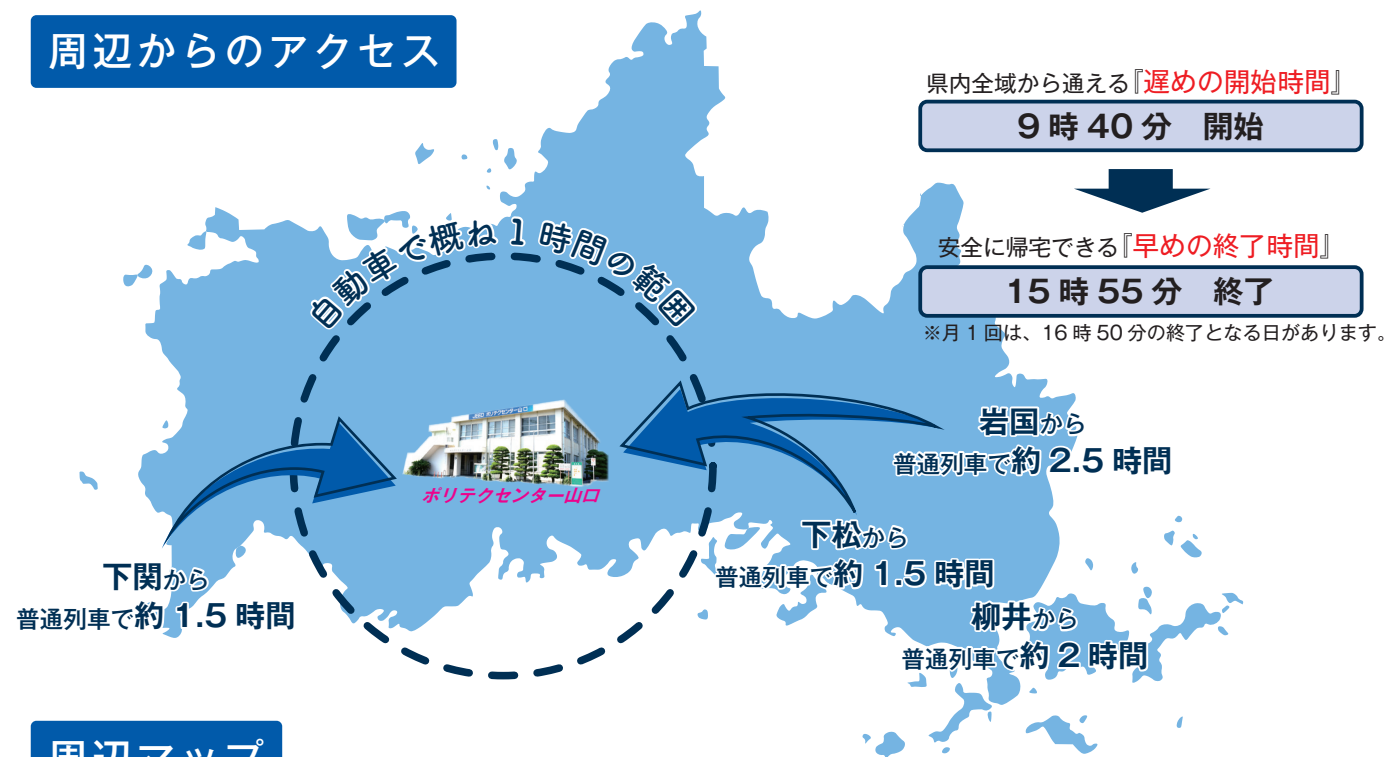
周辺からのアクセス

県内全域から通える『遅めの開始時間』

9時40分　開始

安全に帰宅できる『早めの終了時間』

15時55分　終了

※月1回は、16時50分の終了となる日があります。

自動車で概ね1時間の範囲

ポリテクセンター山口

岩国から
普通列車で約2.5時間

下松から
普通列車で約1.5時間

柳井から
普通列車で約2時間

下関から
普通列車で約1.5時間

周辺マップ